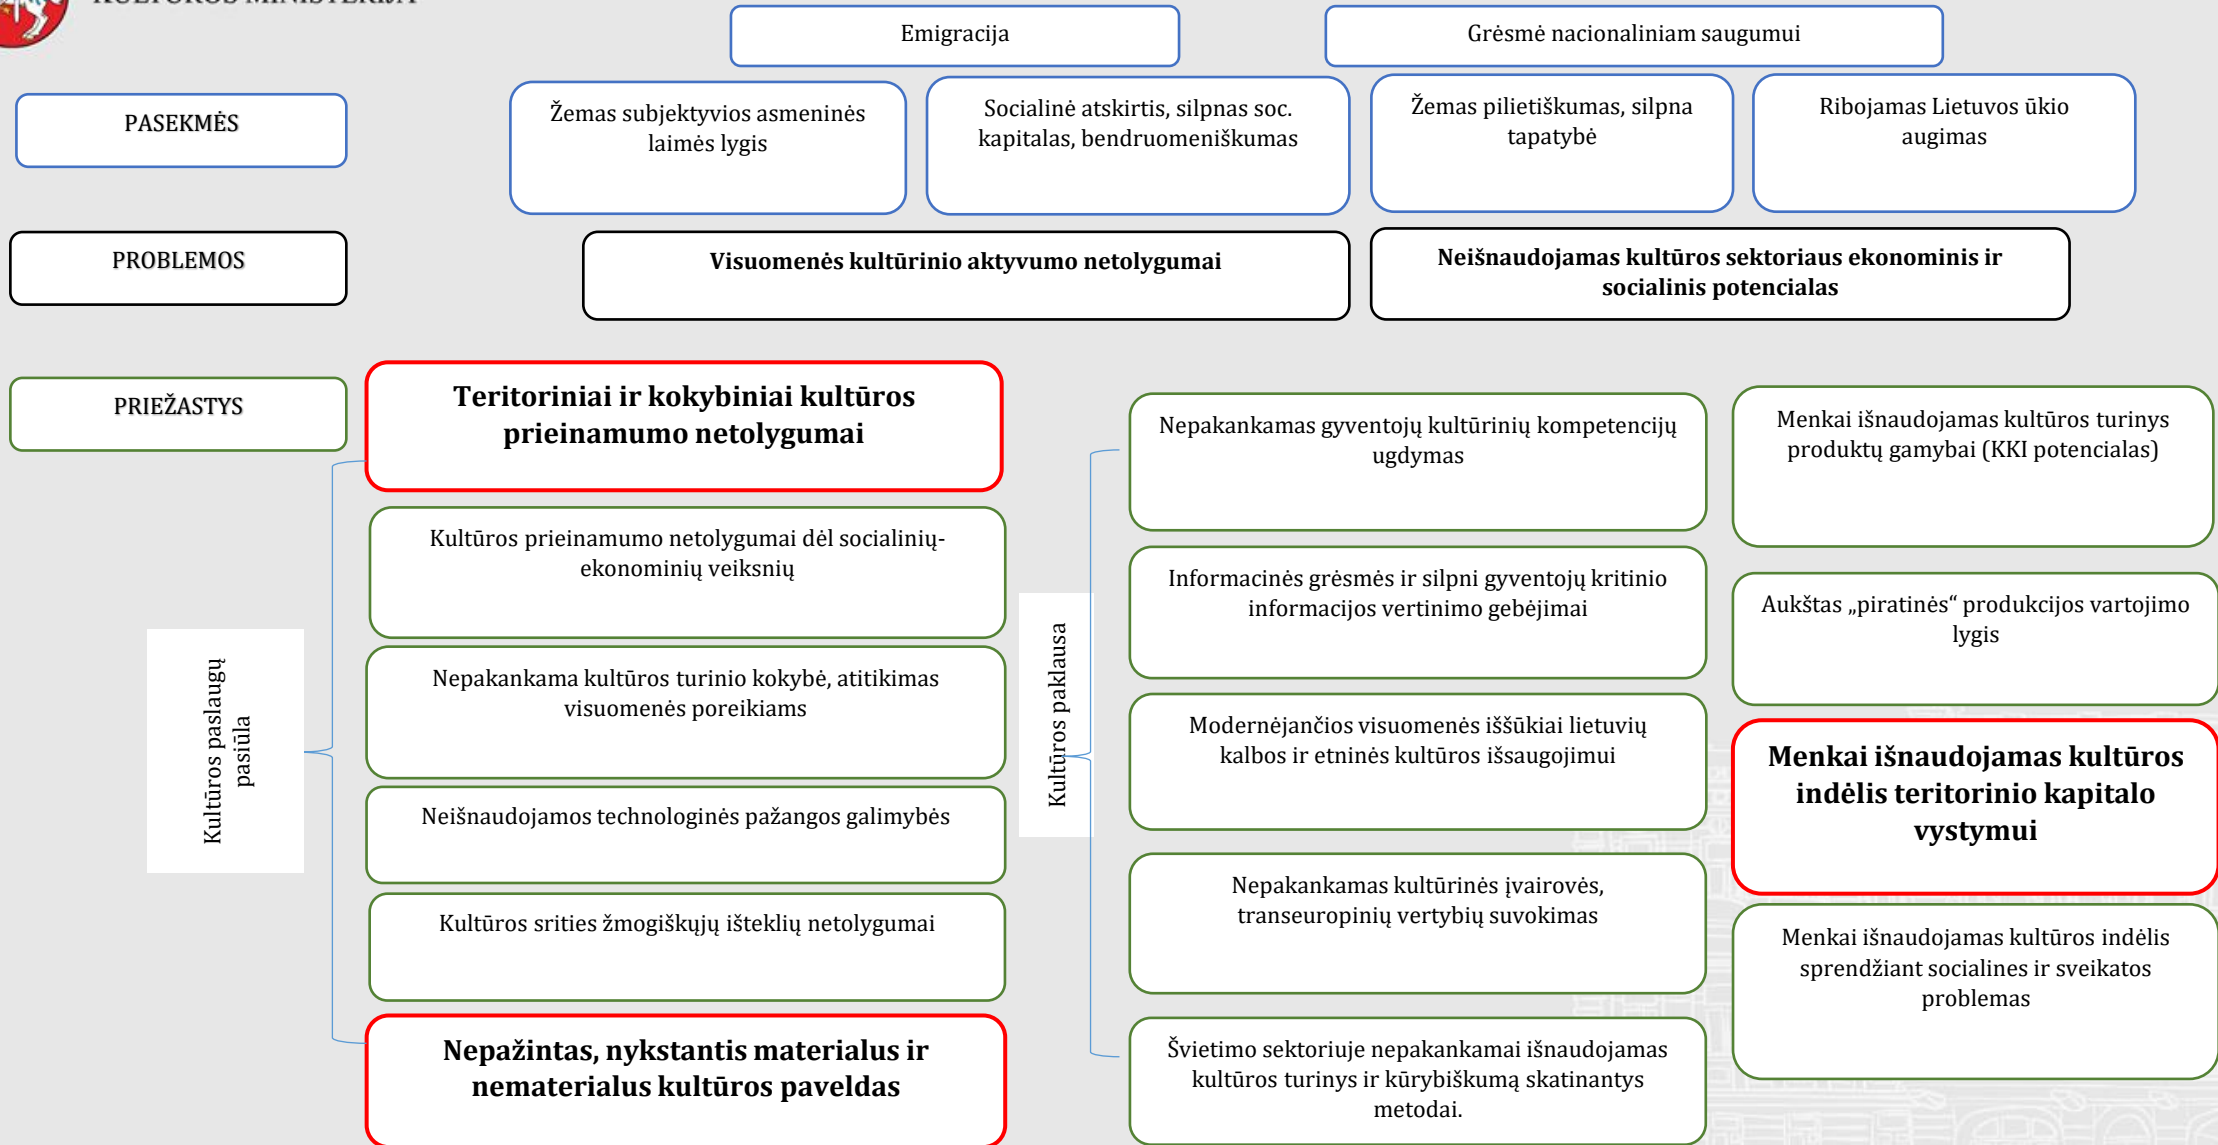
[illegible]

Emigracija

Grėsmė nacionaliniam saugumui

PASEKMĖS

Žemas subjektyvios asmeninės laimės lygis

Socialinė atskirtis, silpnas soc. kapitalas, bendruomeniškumas

Žemas pilietiškumas, silpna tapatybė

Ribojamas Lietuvos ūkio augimas

PROBLEMOS

Visuomenės kultūrinio aktyvumo netolygumai

Neišnaudojamas kultūros sektoriaus ekonominis ir socialinis potencialas

PRIEŽASTYS

Kultūros paslaugų pasiūla

Teritoriniai ir kokybiniai kultūros prieinamumo netolygumai

Kultūros prieinamumo netolygumai dėl socialinių-ekonominių veiksnių

Nepakankama kultūros turinio kokybė, atitikimas visuomenės poreikiams

Neišnaudojamos technologinės pažangos galimybės

Kultūros srities žmogiškųjų išteklių netolygumai

Nepažintas, nykstantis materialus ir nematerialus kultūros paveldas

Kultūros paklausa

Nepakankamas gyventojų kultūrinių kompetencijų ugdymas

Informacinės grėsmės ir silpni gyventojų kritinio informacijos vertinimo gebėjimai

Modernėjančios visuomenės iššūkiai lietuvių kalbos ir etninės kultūros išsaugojimui

Nepakankamas kultūrinės įvairovės, transeuropinių vertybių suvokimas

Švietimo sektoriuje nepakankamai išnaudojamas kultūros turinys ir kūrybiškumą skatinantys metodai.

Menkai išnaudojamas kultūros turinys produktų gamybai (KKI potencialas)

Aukštas „piratinės“ produkcijos vartojimo lygis

Menkai išnaudojamas kultūros indėlis teritorinio kapitalo vystymui

Menkai išnaudojamas kultūros indėlis sprendžiant socialines ir sveikatos problemas